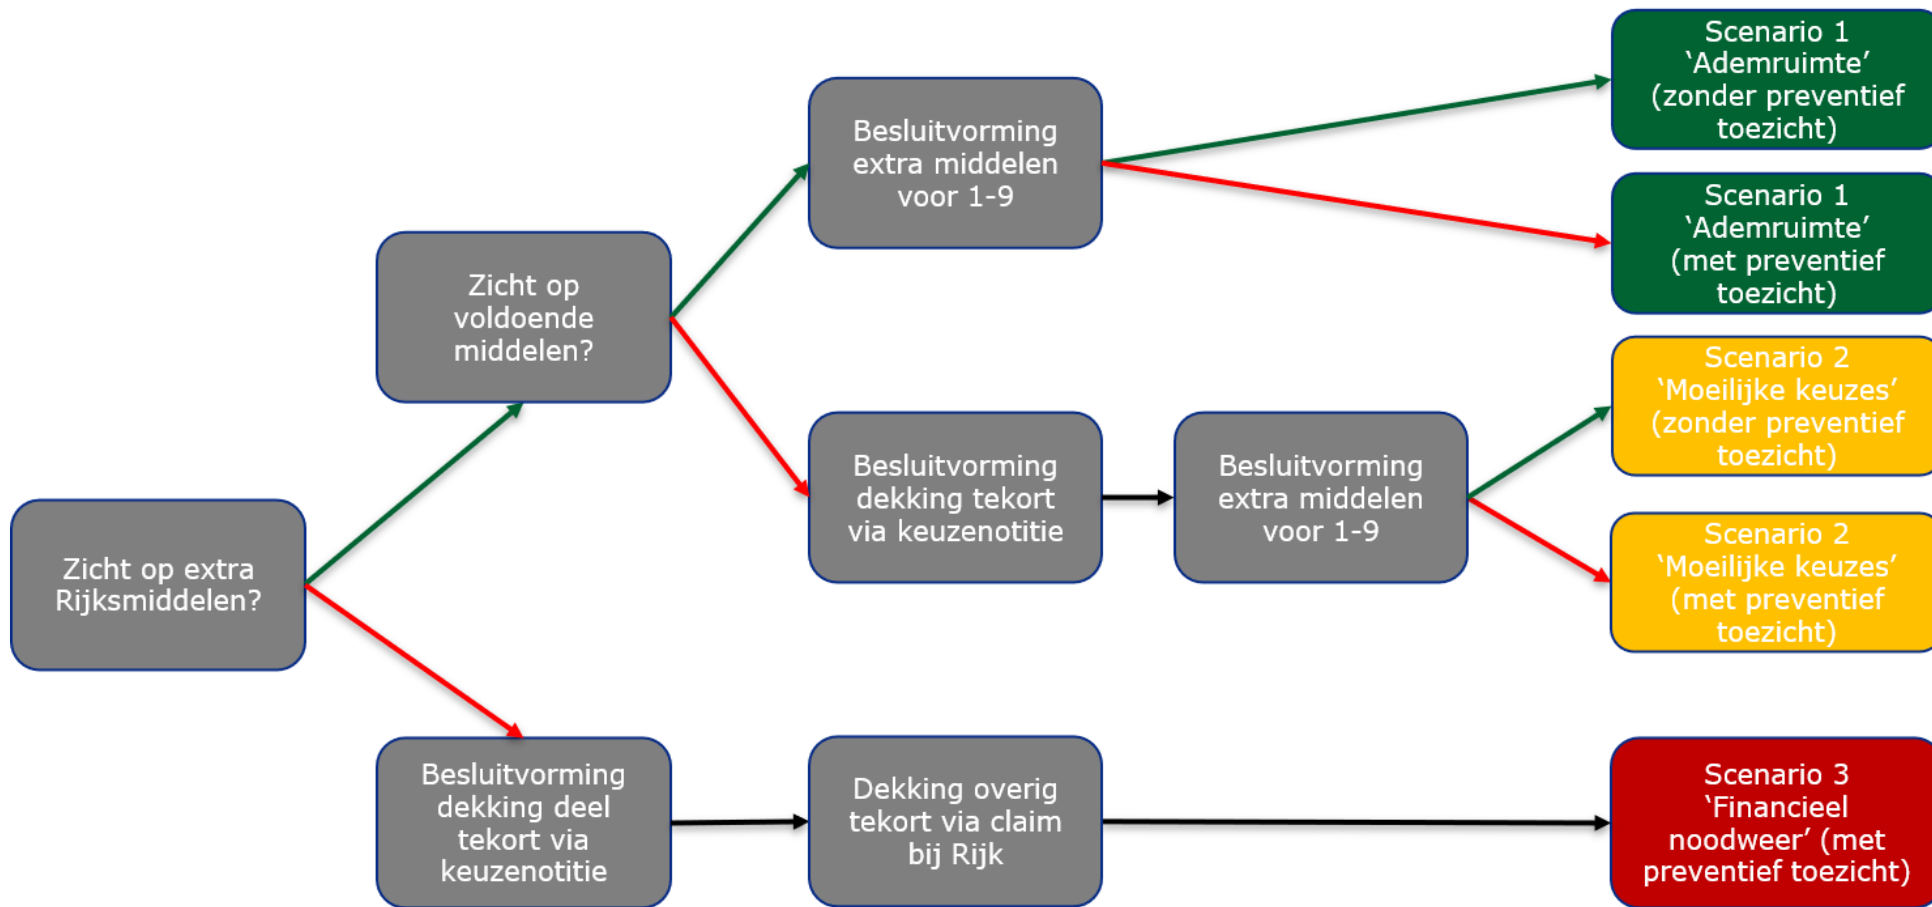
Zicht op extra Rijksmiddelen?

Zicht op voldoende middelen?

Besluitvorming dekking deel tekort via keuzenotitie

Besluitvorming extra middelen voor 1-9

Besluitvorming dekking tekort via keuzenotitie

Dekking overig tekort via claim bij Rijk

Besluitvorming extra middelen voor 1-9

Scenario 1 'Ademruimte' (zonder preventief toezicht)

Scenario 1 'Ademruimte' (met preventief toezicht)

Scenario 2 'Moeilijke keuzes' (zonder preventief toezicht)

Scenario 2 'Moeilijke keuzes' (met preventief toezicht)

Scenario 3 'Financieel noodweer' (met preventief toezicht)